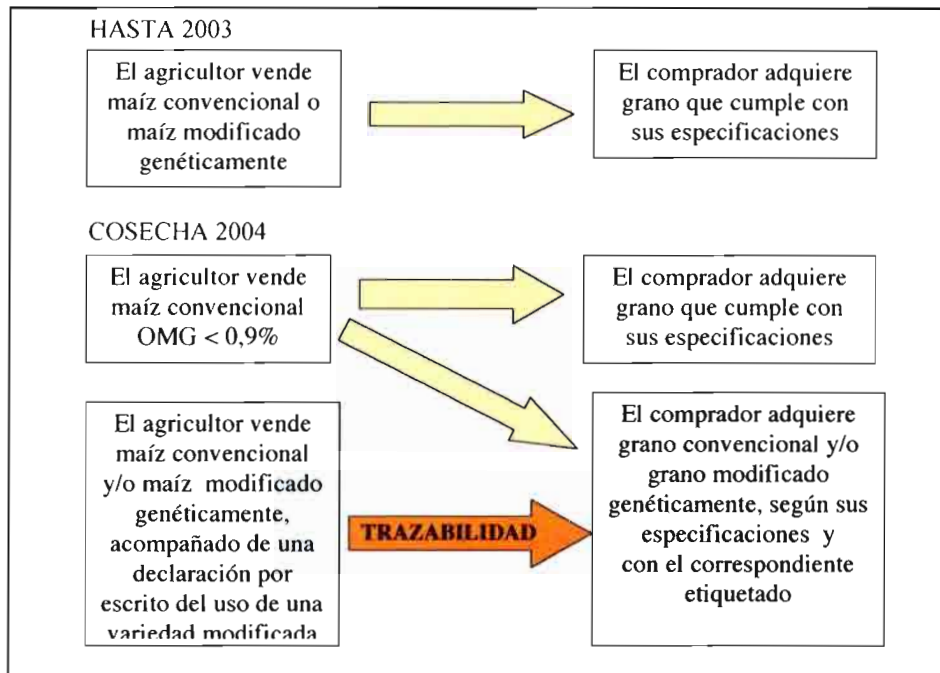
HASTA 2003

El agricultor vende maíz convencional o maíz modificado genéticamente

El comprador adquiere grano que cumple con sus especificaciones

COSECHA 2004

El agricultor vende maíz convencional OMG < 0,9%

El comprador adquiere grano que cumple con sus especificaciones

El agricultor vende maíz convencional y/o maíz modificado genéticamente, acompañado de una declaración por escrito del uso de una variedad modificada

TRAZABILIDAD

El comprador adquiere grano convencional y/o grano modificado genéticamente, según sus especificaciones y con el correspondiente etiquetado